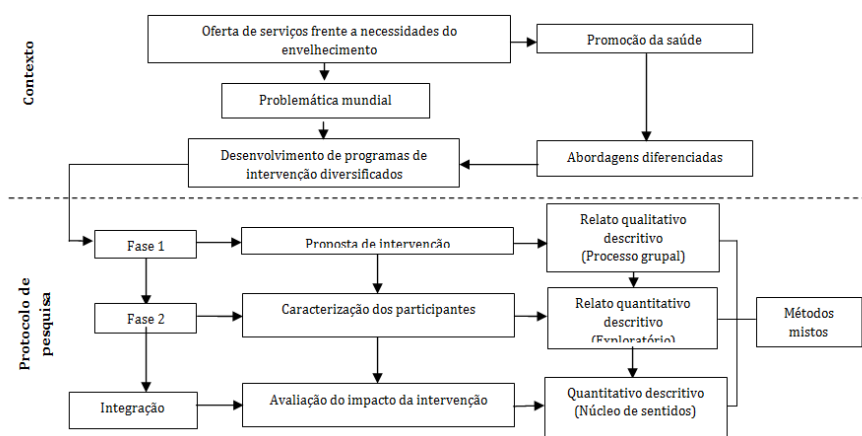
Contexto

Oferta de serviços frente a necessidades do envelhecimento

Promoção da saúde

Problemática mundial

Desenvolvimento de programas de intervenção diversificados

Abordagens diferenciadas

Protocolo de pesquisa

Fase 1

Proposta de intervenção

Relato qualitativo descritivo (Processo grupal)

Fase 2

Caracterização dos participantes

Relato quantitativo descritivo (Exploratório)

Métodos mistos

Integração

Avaliação do impacto da intervenção

Quantitativo descritivo (Núcleo de sentidos)